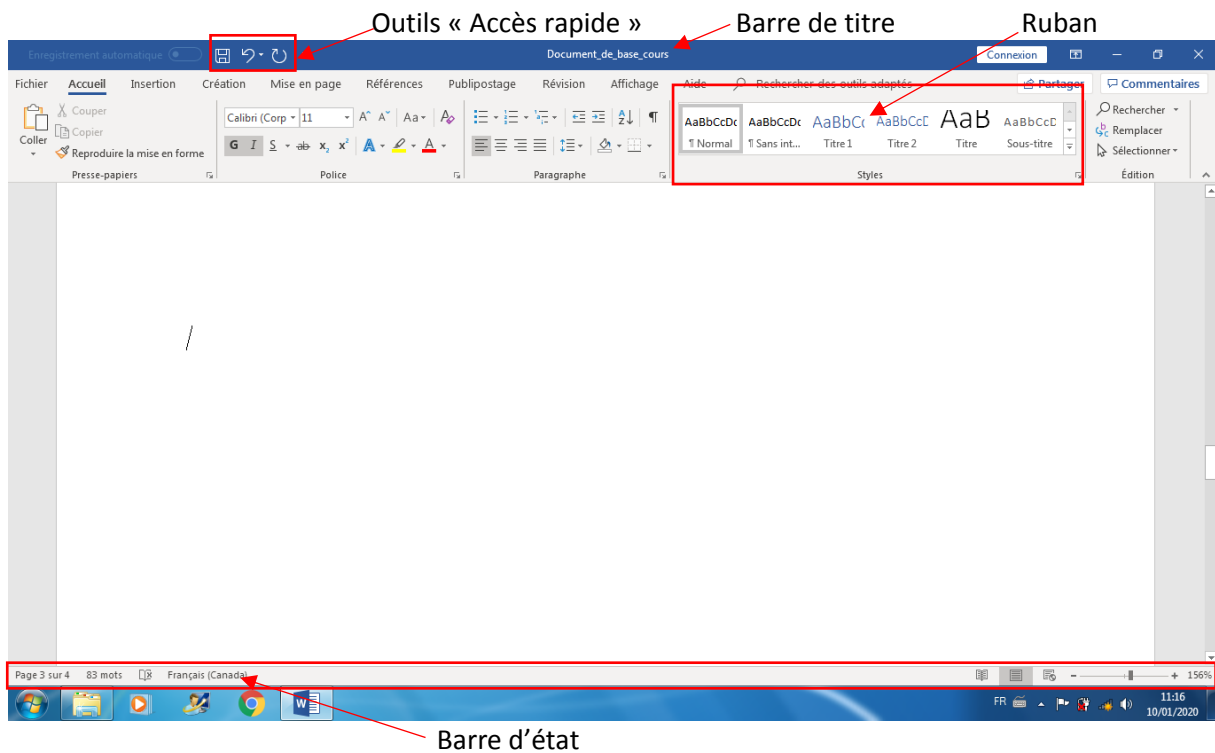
Outils « Accès rapide »
Barre de titre
Ruban

Enregistrement automatique
Document_de_base_cours
Connexion

Fichier Accueil Insertion Création Mise en page Références Publipostage Révision Affichage Aide Rechercher des outils adaptés
Partager
Commentaires

Coller
Couper
Copier
Reproduire la mise en forme
Presse-papiers

Calibri (Corp 11
G I S ab $x_2$ $x^2$ A
Police

Paragraphe

AaBbCcDc ¶ Normal
AaBbCcDc ¶ Sans int...
AaBbCc Titre 1
AaBbCcD Titre 2
AaB Titre
AaBbCcD Sous-titre
Styles

Rechercher
Remplacer
Sélectionner
Édition

Page 3 sur 4 83 mots Français (Canada)
156%
FR
11:16
10/01/2020

Barre d'état